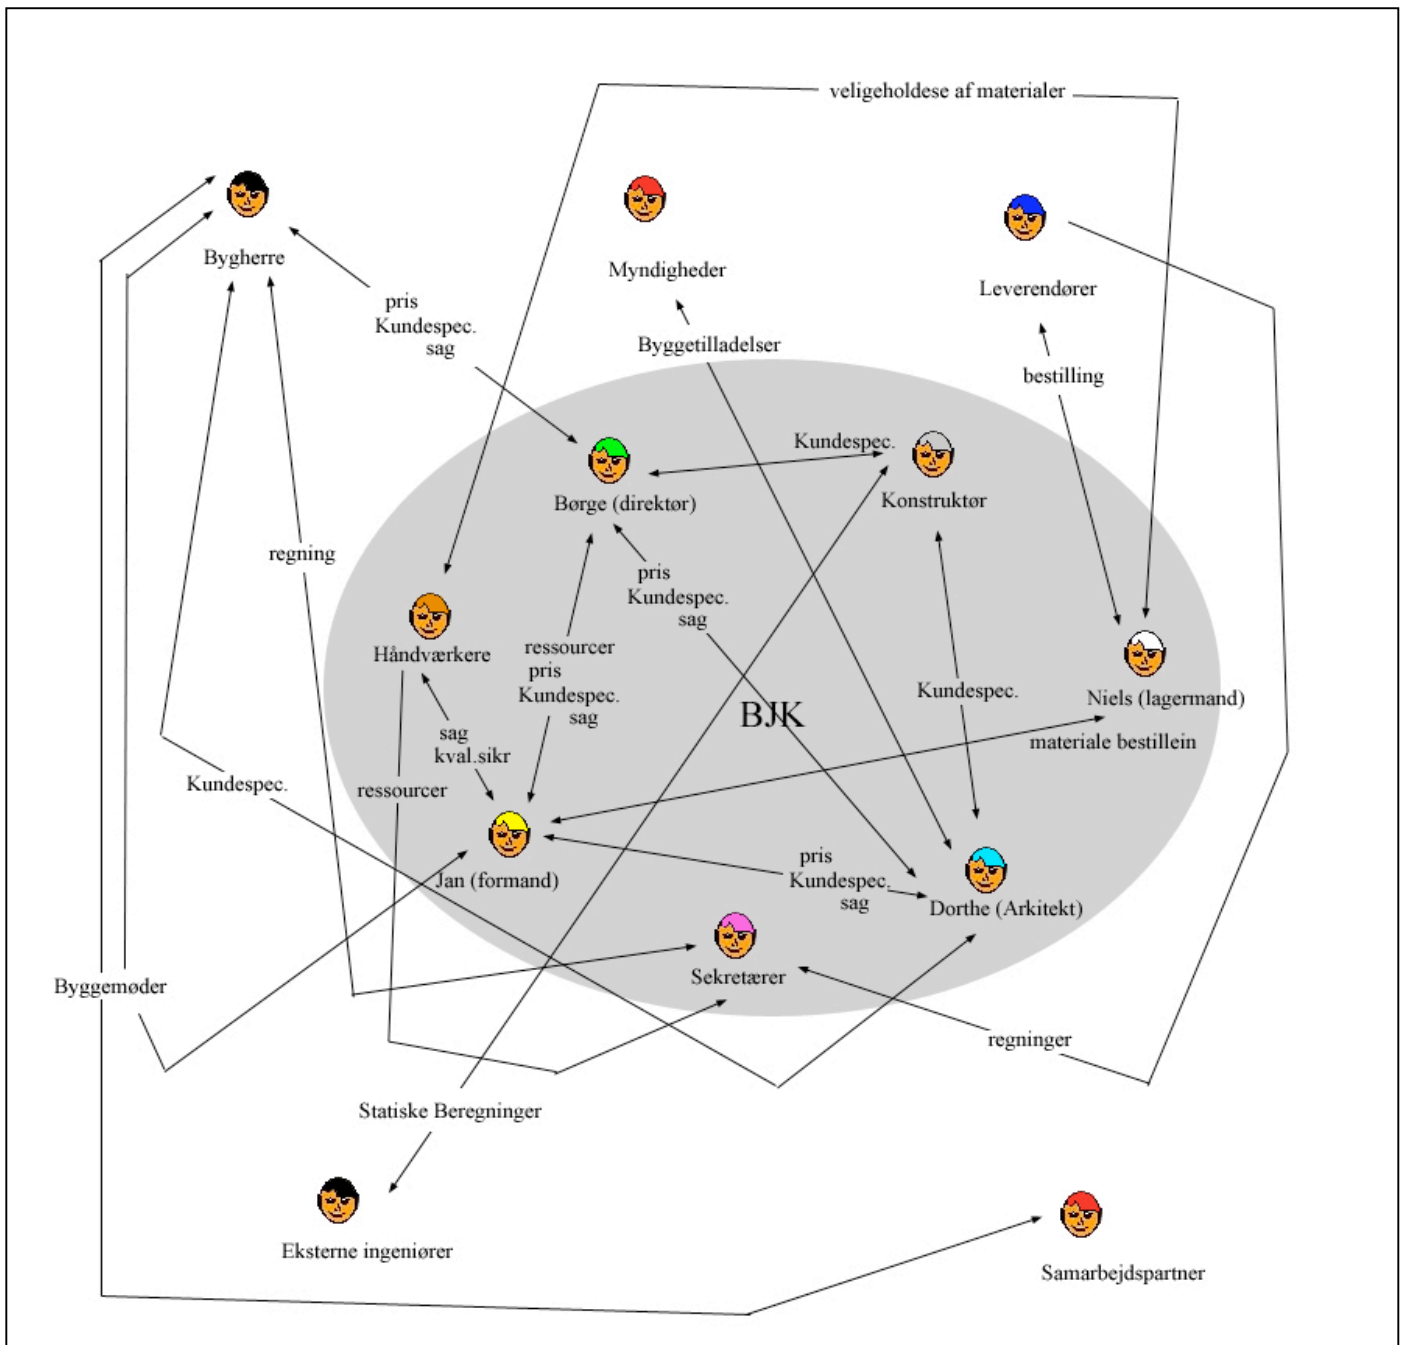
veligeholdese af materialer

Bygherre

Myndigheder

Leverendører

pris
Kundespec.
sag

Byggetilladelser

bestilling

Kundespec.

Børge (direktør)

Konstruktør

regning

pris
Kundespec.
sag

Håndværkere

ressourcer
pris
Kundespec.
sag

BJK

Kundespec.

Niels (lagermand)

sag
kval.sikr

materiale bestillein

Kundespec.

ressourcer

Jan (formand)

pris
Kundespec.
sag

Dorthe (Arkitekt)

Sekretærer

Byggemøder

regninger

Statiske Beregninger

Eksterne ingeniører

Samarbejdspartner